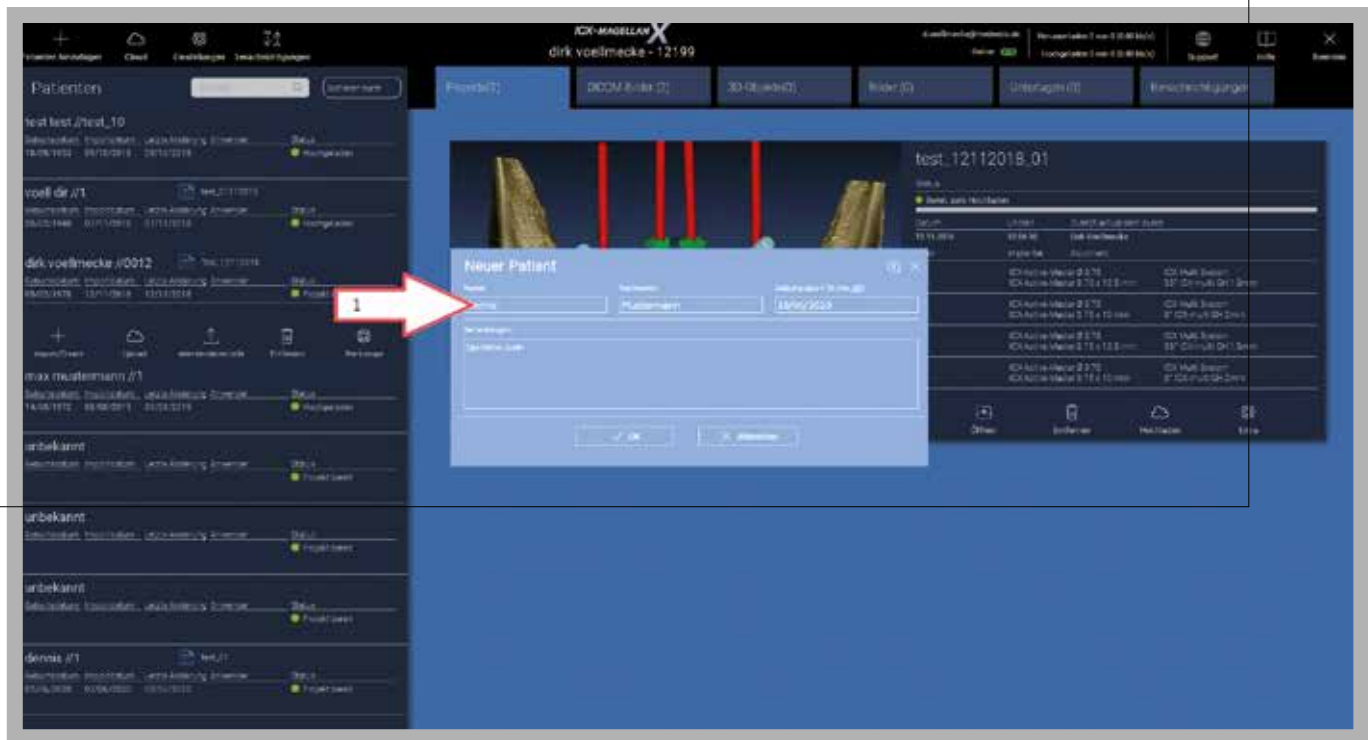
ICX-MAGELLAN X
dirk voellmecke - 12199

Cloud
Einstellungen
Benachrichtigungen
Support
Hilfe
Beenden

Patienten

test test //test_10
Geburtsdatum Projektdatum Letzte Änderung Ersteller Status
Hochgeladen

voell dir //1
Geburtsdatum Projektdatum Letzte Änderung Ersteller Status
Hochgeladen

dirk voellmecke //0012
Geburtsdatum Projektdatum Letzte Änderung Ersteller Status

Upload
Entfernen

max mustermann //1
Geburtsdatum Projektdatum Letzte Änderung Ersteller Status
Hochgeladen

unbekannt
Geburtsdatum Projektdatum Letzte Änderung Ersteller Status

unbekannt
Geburtsdatum Projektdatum Letzte Änderung Ersteller Status

unbekannt
Geburtsdatum Projektdatum Letzte Änderung Ersteller Status

dennis //1
Geburtsdatum Projektdatum Letzte Änderung Ersteller Status

Projekte
DICOM-Bilder (2)
3D-Objekte(0)
Bilder (0)
Unterlagen (0)
Benachrichtigungen

test_12112018_01
Status

Neuer Patient
Name
Nachname
Mustermann
Geburtsdatum
18/05/2020
Bemerkungen

1

OK
Abbrechen

Öffnen
Entfernen
Hochladen
Extra